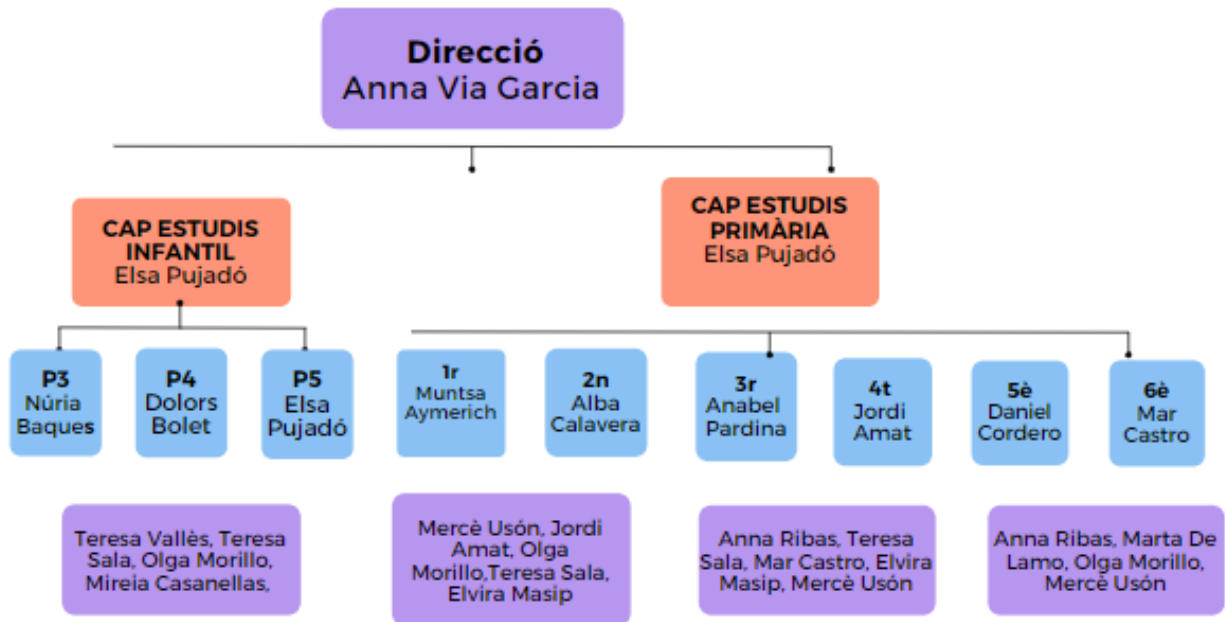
**Direcció**
Anna Via Garcia

**CAP ESTUDIS INFANTIL**
Elsa Pujadó

**CAP ESTUDIS PRIMÀRIA**
Elsa Pujadó

**P3**
Núria Baques

**P4**
Dolors Bolet

**P5**
Elsa Pujadó

**1r**
Muntsa Aymerich

**2n**
Alba Calavera

**3r**
Anabel Pardina

**4t**
Jordi Amat

**5è**
Daniel Cordero

**6è**
Mar Castro

Teresa Vallès, Teresa Sala, Olga Morillo, Mireia Casanellas,

Mercè Usón, Jordi Amat, Olga Morillo,Teresa Sala, Elvira Masip

Anna Ribas, Teresa Sala, Mar Castro, Elvira Masip, Mercè Usón

Anna Ribas, Marta De Lamo, Olga Morillo, Mercè Usón